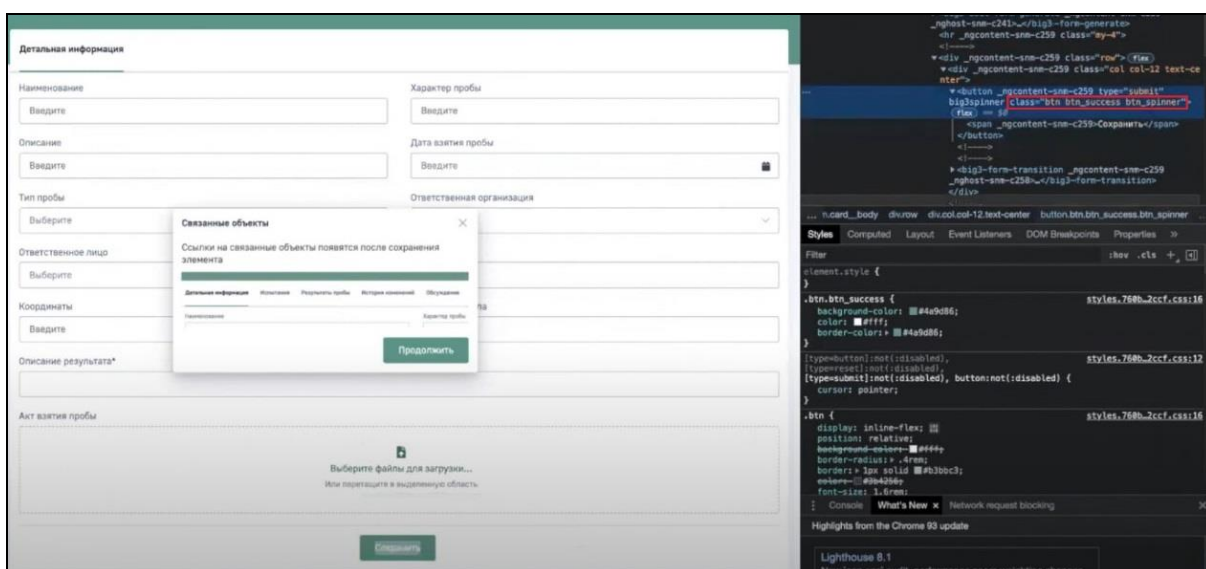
Детальная информация

Наименование

Введите

Характер пробы

Введите

Описание

Введите

Дата взятия пробы

Введите

Тип пробы

Выберите

Ответственная организация

Ответственное лицо

Выберите

Координаты

Введите

Описание результата*

Акт взятия пробы

Выберите файлы для загрузки...

Или перетащите в выделенную область

Сохранить

Связанные объекты

Ссылки на связанные объекты появятся после сохранения элемента

Детальная информация Испытания Результаты пробы История изменений Обсуждение

Наименование

Характер пробы

Продолжить

_nghost-snm-c241>…</big3-form-generate>
<hr _ngcontent-snm-c259 class="my-4">
<!---->
▾<div _ngcontent-snm-c259 class="row"> flex
▾<div _ngcontent-snm-c259 class="col col-12 text-center">
▾<button _ngcontent-snm-c259 type="submit" big3spinner class="btn btn_success btn_spinner">
flex == $0
<span _ngcontent-snm-c259>Сохранить</span>
</button>
<!---->
<!---->
▸<big3-form-transition _ngcontent-snm-c259 _nghost-snm-c258>…</big3-form-transition>
</div>

... n.card__body div.row div.col.col-12.text-center button.btn.btn_success.btn_spinner

Styles Computed Layout Event Listeners DOM Breakpoints Properties »

Filter :hov .cls +

element.style {
}

.btn.btn_success { styles.760b…2ccf.css:16
background-color: #4a9d86;
color: #fff;
border-color: #4a9d86;
}

[type=button]:not(:disabled), styles.760b…2ccf.css:12
[type=reset]:not(:disabled),
[type=submit]:not(:disabled), button:not(:disabled) {
cursor: pointer;
}

.btn { styles.760b…2ccf.css:16
display: inline-flex;
position: relative;
background-color: #fff;
border-radius: ▸ .4rem;
border: ▸ 1px solid #b3bbc3;
color: #3b4256;
font-size: 1.6rem;

Console What's New × Network request blocking

Highlights from the Chrome 93 update

Lighthouse 8.1